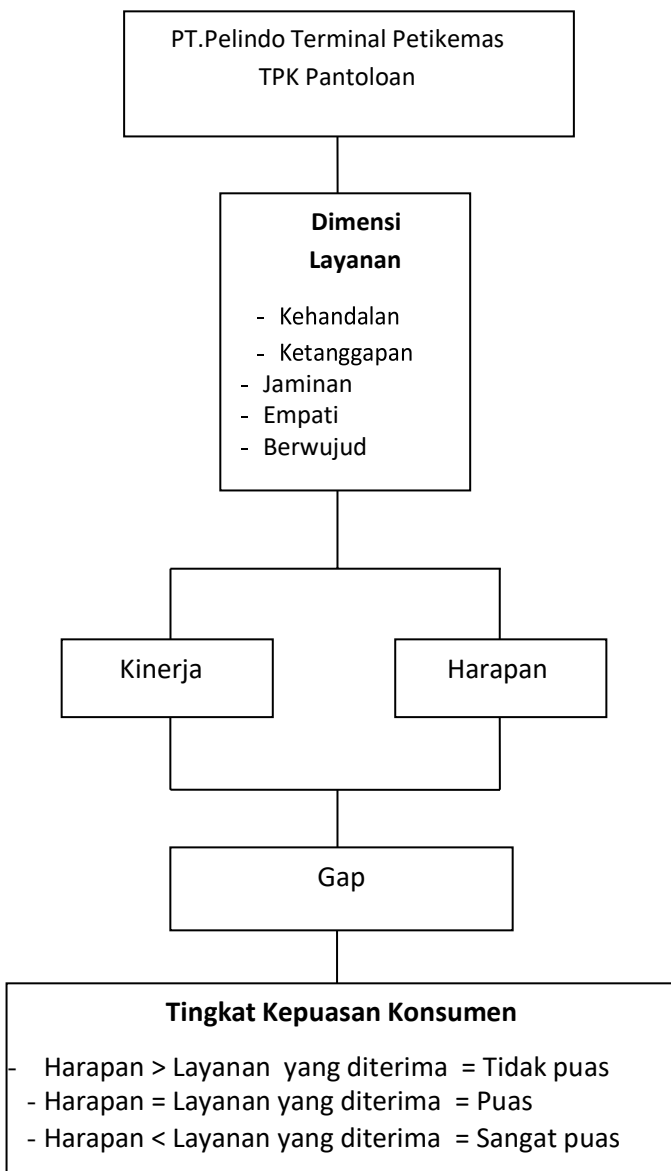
PT.Pelindo Terminal Petikemas
TPK Pantoloan

Dimensi
Layanan

- Kehandalan
- Ketanggapan
- Jaminan
- Empati
- Berwujud

Kinerja

Harapan

Gap

Tingkat Kepuasan Konsumen

- Harapan > Layanan yang diterima = Tidak puas
- Harapan = Layanan yang diterima = Puas
- Harapan < Layanan yang diterima = Sangat puas